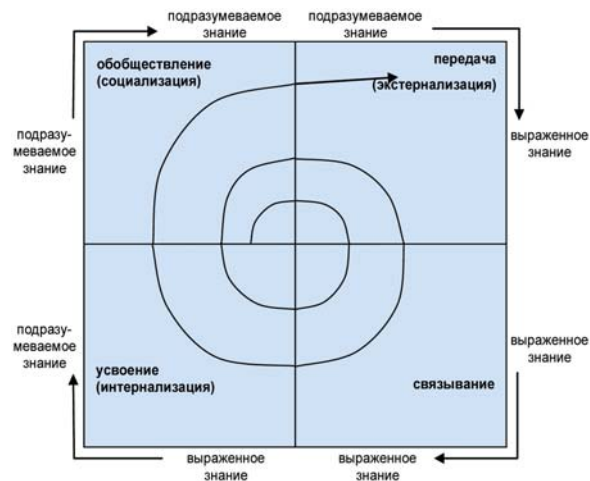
подразумеваемое знание

подразумеваемое знание

подразумеваемое знание

выраженное знание

обобществление (социализация)

передача (экстернализация)

подразумеваемое знание

выраженное знание

усвоение (интернализация)

связывание

выраженное знание

выраженное знание